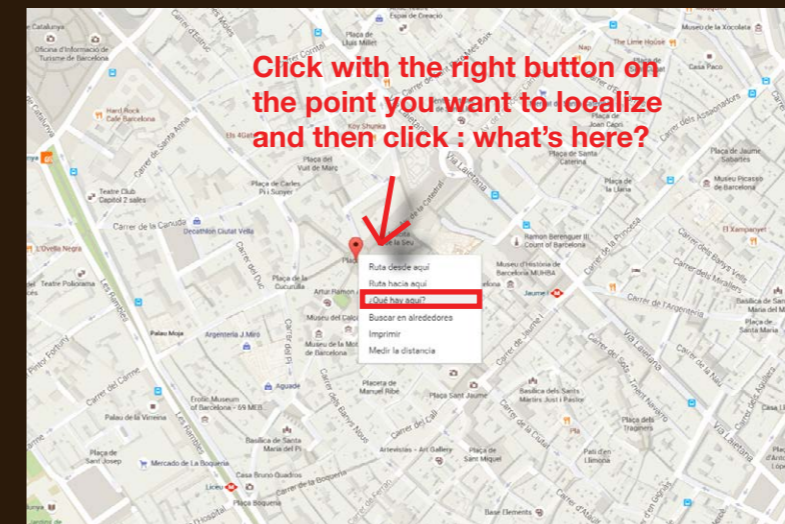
Click with the right button on the point you want to localize and then click : what's here?

Ruta desde aquí
Ruta hacia aquí
¿Qué hay aquí?
Buscar en alrededores
Imprimir
Medir la distancia

Catalunya
Oficina d'Informació de Turisme de Barcelona
Hard Rock Cafe Barcelona
Teatre Club Capitol 2 sales
Carrer de la Canuda
Decathlon Ciutat Vella
L'Ovella Negra
Teatre Poliorama
Palau Moja
Argenteria J. Miró
Museu del Calçat
Museu de les Ideas i Invents de Barcelona
Aguade
Erotic Museum of Barcelona - 69 MEB
Palau de la Virreina
Basílica de Santa Maria del Pi
Plaça de Sant Josep
Mercado de La Boqueria
Casa Bruno Cuadros
Liceu
Plaça Boqueria
Plaça del Vuit de Març
Plaça de Carles Pi i Sunyer
Plaça de la Cucurulla
Artur Ramon
Placeta de Manuel Ribé
Plaça Sant Jaume
Arlevistas - Art Gallery
Plaça de Sant Miquel
Basílica dels Sants Màrtirs Just i Pastor
Plaça del Regomir
Pati d'en Llimona
Base Elements
Jaume I
Museu d'Història de Barcelona MUHBA
Ramon Berenguer III Count of Barcelona
Plaça de la Seu
Plaça de Santa Caterina
Plaça de la Llana
Museu Picasso de Barcelona
Plaça de Jaume Sabartés
Plaça de Joan Capri
Museu de la Xocolata
The Lime House
Casa Paco
El Xampanyet
Basílica de Santa Maria del Mar
Plaça de Santa Maria
Casa Lla
Plaça de Lluís Millet
Koy Shunka
Espai de Creació
Carrer de Santa Anna
Carrer del Bisbe
Carrer de la Ciutat
Carrer de Jaume I
Carrer de l'Argenteria
Via Laietana
Carrer de la Princesa
Carrer dels Assaonadors
Carrer dels Banys Vells
Carrer de Montcada
Carrer del Call
Carrer del Carme
Carrer de Ferran
Carrer de Portaferrissa
Les Rambles
Carrer dels Banys Nous
Carrer del Duc
Carrer de Comtal
Carrer de la Palla
Carrer de Fortuny